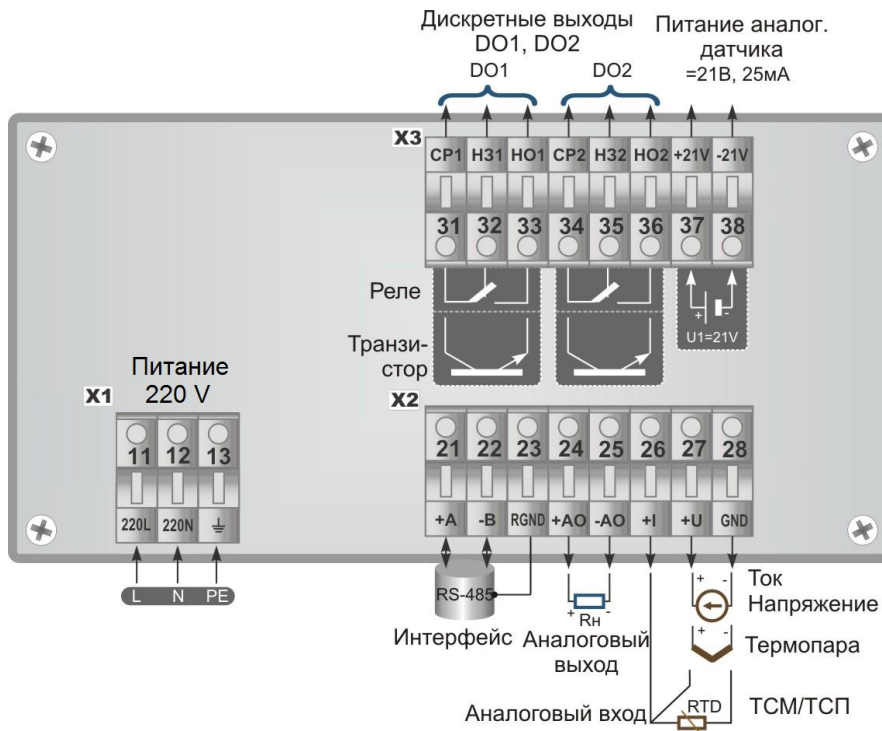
Дискретные выходы DO1, DO2

DO1

DO2

Питание аналог. датчика =21В, 25мА

X3

| СР1 | Н31 | НО1 | СР2 | Н32 | НО2 | +21V | -21V |
|---|---|---|---|---|---|---|---|
| 31 | 32 | 33 | 34 | 35 | 36 | 37 | 38 |

+ -

U1=21V

Реле

Транзистор

Питание 220 V

X1

| 11 | 12 | 13 |
|---|---|---|
| 220L | 220N | ⏚ |

L N PE

X2

| 21 | 22 | 23 | 24 | 25 | 26 | 27 | 28 |
|---|---|---|---|---|---|---|---|
| +A | -B | RGND | +AO | -AO | +I | +U | GND |

RS-485

Интерфейс

+ Rн -

Аналоговый выход

+ -

Ток Напряжение

+ -

Термопара

RTD

ТСМ/ТСП

Аналоговый вход